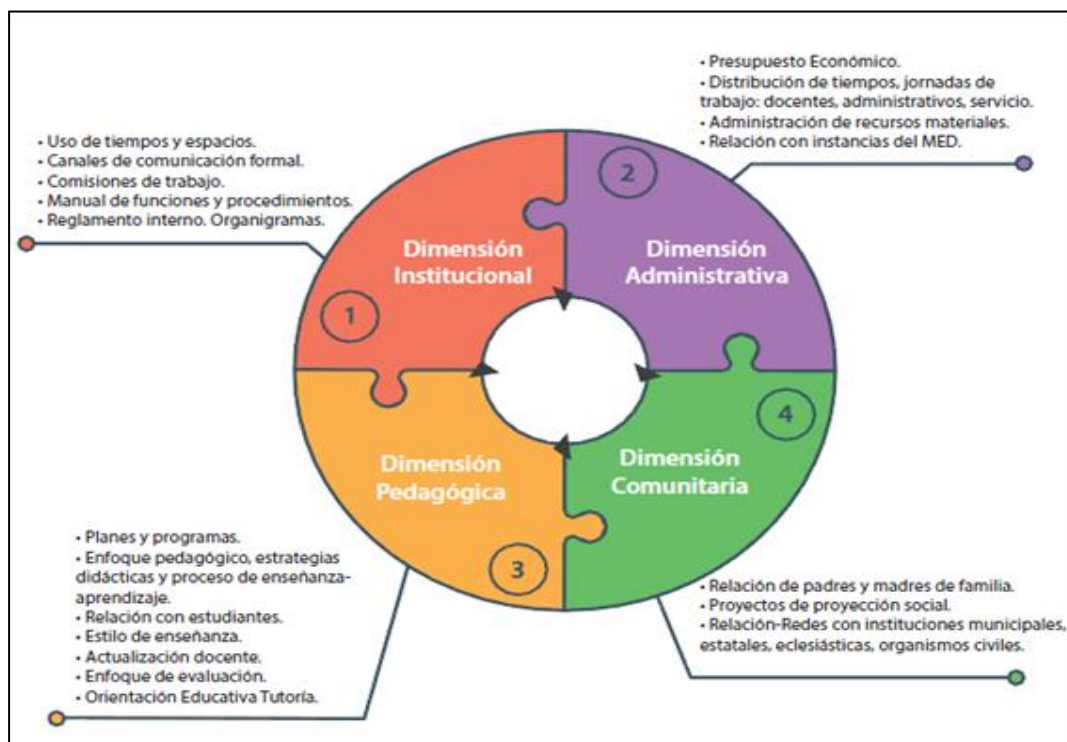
• Presupuesto Económico.
• Distribución de tiempos, jornadas de trabajo: docentes, administrativos, servicio.
• Administración de recursos materiales.
• Relación con instancias del MED.

• Uso de tiempos y espacios.
• Canales de comunicación formal.
• Comisiones de trabajo.
• Manual de funciones y procedimientos.
• Reglamento interno. Organigramas.

2

Dimensión Institucional

Dimensión Administrativa

1

4

Dimensión Pedagógica

Dimensión Comunitaria

3

• Planes y programas.
• Enfoque pedagógico, estrategias didácticas y proceso de enseñanza-aprendizaje.
• Relación con estudiantes.
• Estilo de enseñanza.
• Actualización docente.
• Enfoque de evaluación.
• Orientación Educativa Tutoría.

• Relación de padres y madres de familia.
• Proyectos de proyección social.
• Relación-Redes con instituciones municipales, estatales, eclesiásticas, organismos civiles.